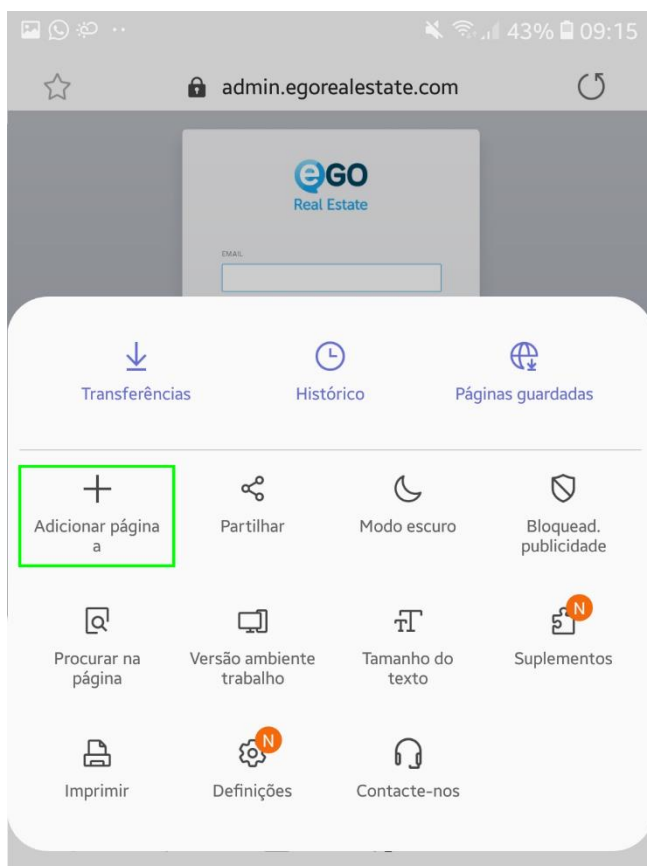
43% 09:15

admin.egorealestate.com

eGO
Real Estate

EMAIL

Transferências

Histórico

Páginas guardadas

Adicionar página a

Partilhar

Modo escuro

Bloquead. publicidade

Procurar na página

Versão ambiente trabalho

Tamanho do texto

N
Suplementos

Imprimir

N
Definições

Contacte-nos